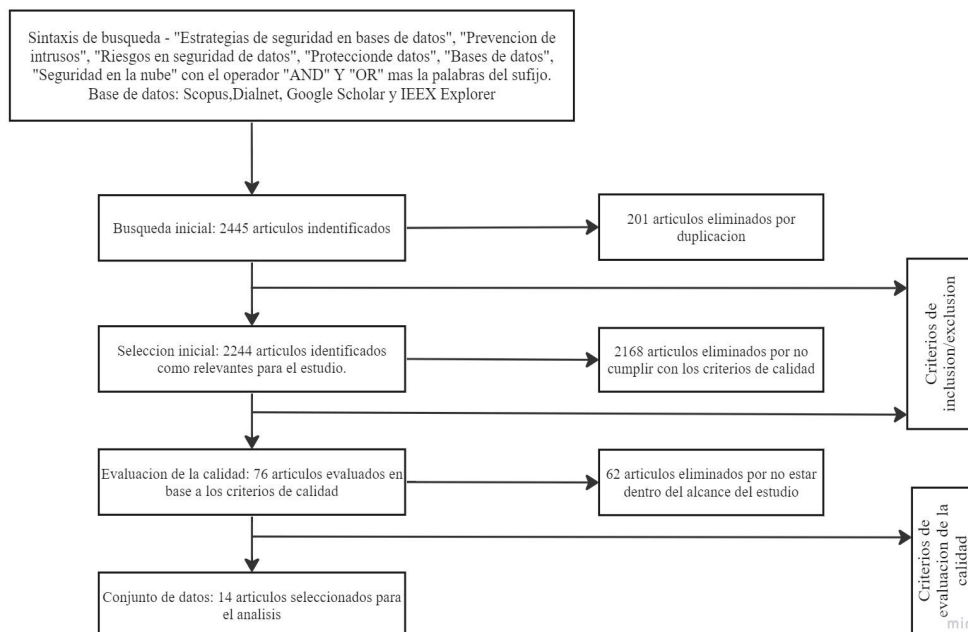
Sintaxis de busqueda - "Estrategias de seguridad en bases de datos", "Prevencion de intrusos", "Riesgos en seguridad de datos", "Protecciondе datos", "Bases de datos", "Seguridad en la nube" con el operador "AND" Y "OR" mas la palabras del sufijo. Base de datos: Scopus,Dialnet, Google Scholar y IEEX Explorer

Busqueda inicial: 2445 articulos indentificados

201 articulos eliminados por duplicacion

Criterios de inclusion/exclusion

Seleccion inicial: 2244 articulos identificados como relevantes para el estudio.

2168 articulos eliminados por no cumplir con los criterios de calidad

Evaluacion de la calidad: 76 articulos evaluados en base a los criterios de calidad

62 articulos eliminados por no estar dentro del alcance del estudio

Criterios de evaluacion de la calidad

Conjunto de datos: 14 articulos seleccionados para el analisis

mi